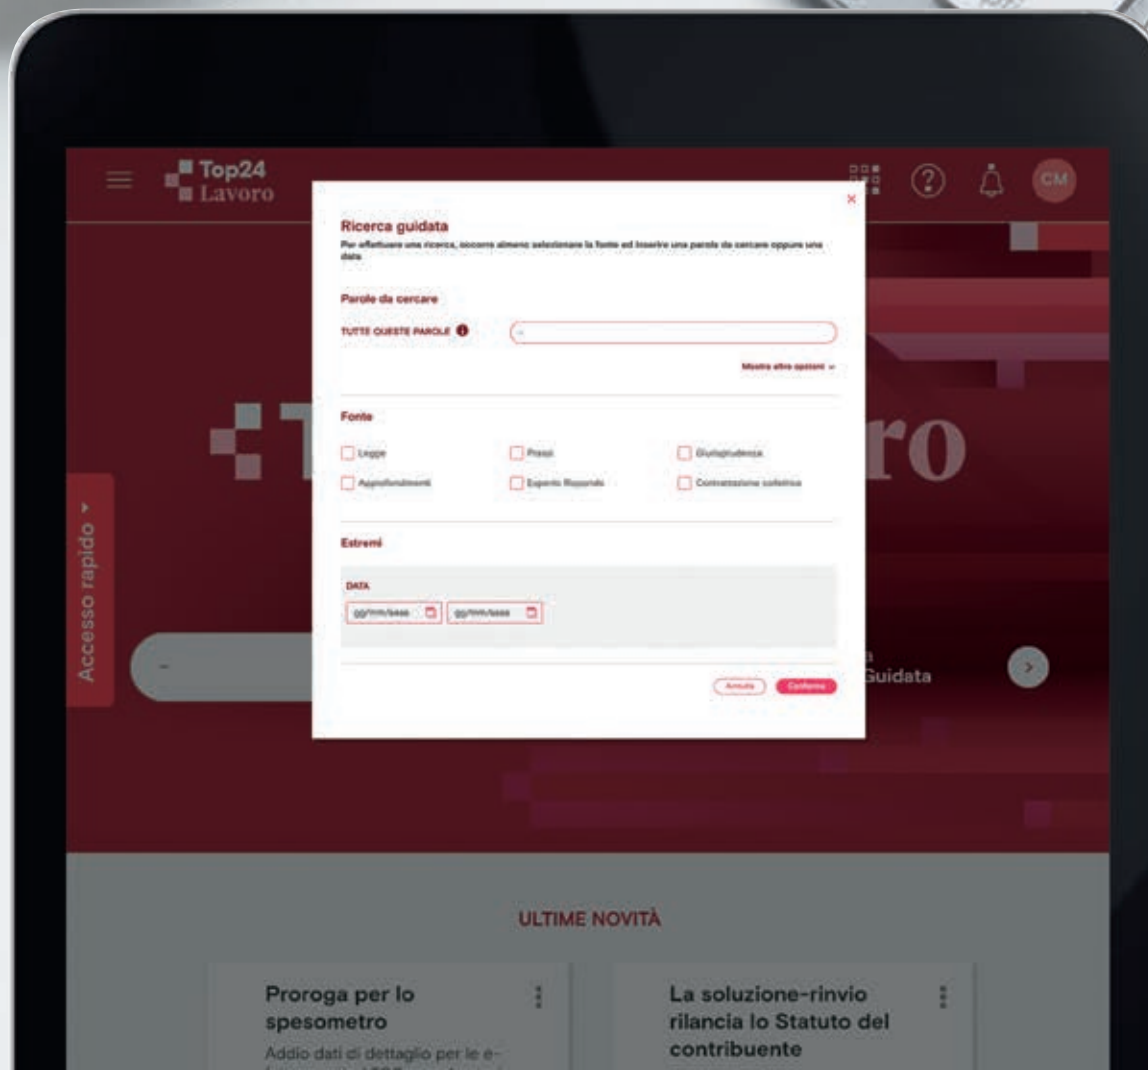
Top24 Lavoro

CM

Ricerca guidata

Per effettuare una ricerca, occorre almeno selezionare la fonte ed inserire una parola da cercare oppure una data

Parole da cercare

TUTTE QUESTE PAROLE

Mostra altre opzioni

Fonte

Legge

Prassi

Giurisprudenza

Approfondimenti

Esperto Risponde

Contrattazione collettiva

Estremi

DATA

gg/mm/aaaa

gg/mm/aaaa

Annulla

Conferma

Accesso rapido

Guidata

ULTIME NOVITÀ

Proroga per lo spesometro

Addio dati di dettaglio per le e-

La soluzione-rinvio rilancia lo Statuto del contribuente